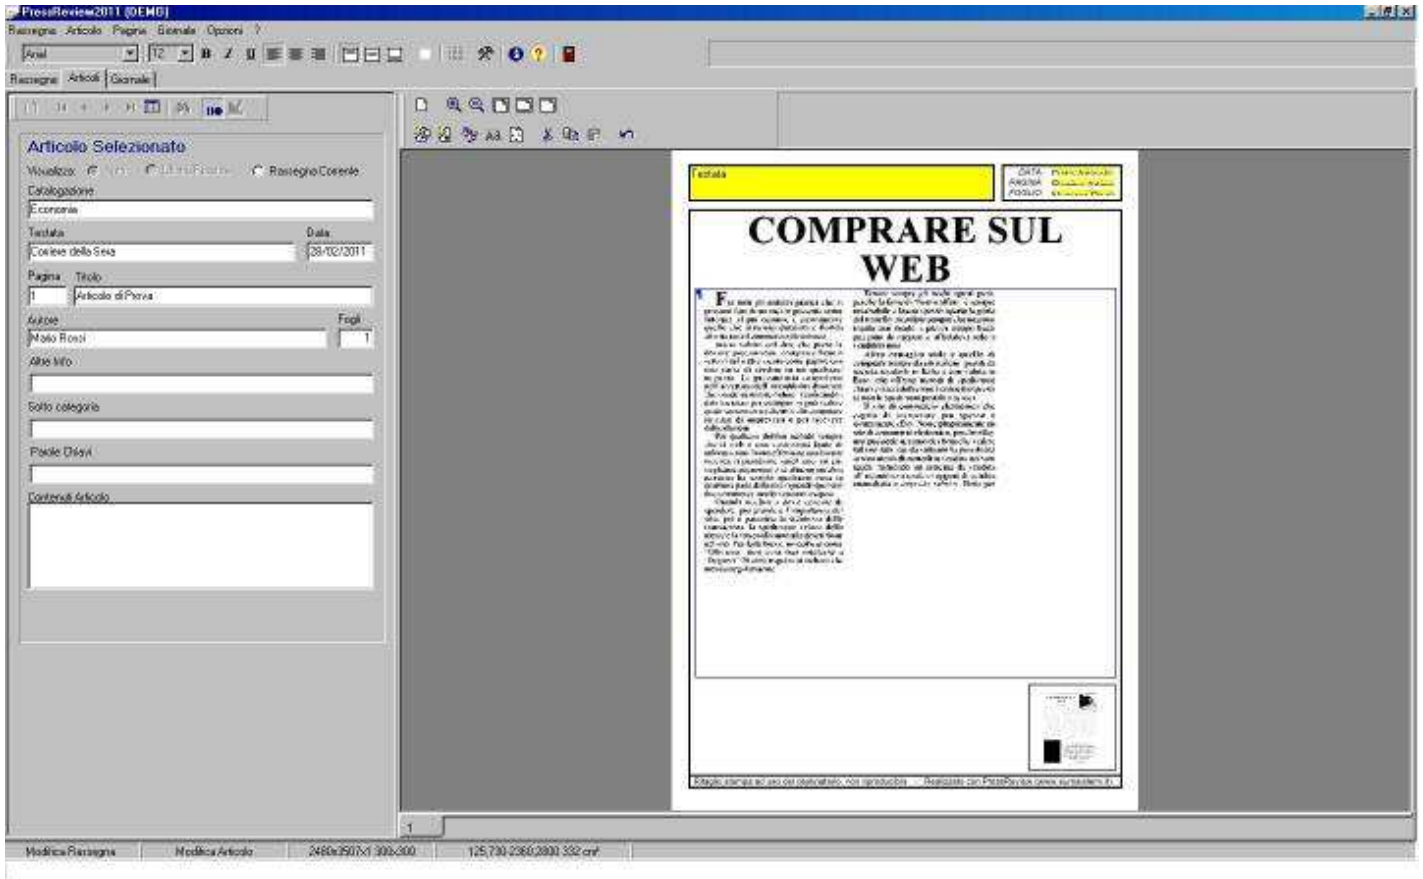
PressReview2011 [DEMO]

Rassegna Articolo Pagina Giornale Opzioni ?

Arial 12 B I U

Rassegna Articoli Giornale

Articolo Selezionato

Visualizza: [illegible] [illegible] Rassegna Corrente

Catalogazione

Economia

Testata

Data

Corriere della Sera

28/02/2011

Pagina

Titolo

1

Articolo di Prova

Autore

Fogli

Mario Rossi

1

Altre Info

Sotto categoria

Parole Chiavi

Contenuti Articolo

Testata

DATA
PAGINA
FOGLIO

COMPRARE SUL WEB

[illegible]

Ritaglio stampa ad uso del destinatario, non riproducibile. Realizzato con PressReview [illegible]

1

Modifica Rassegna

Modifica Articolo

2480x3507x1 300x300

125,730 2360,2800 332 cm²